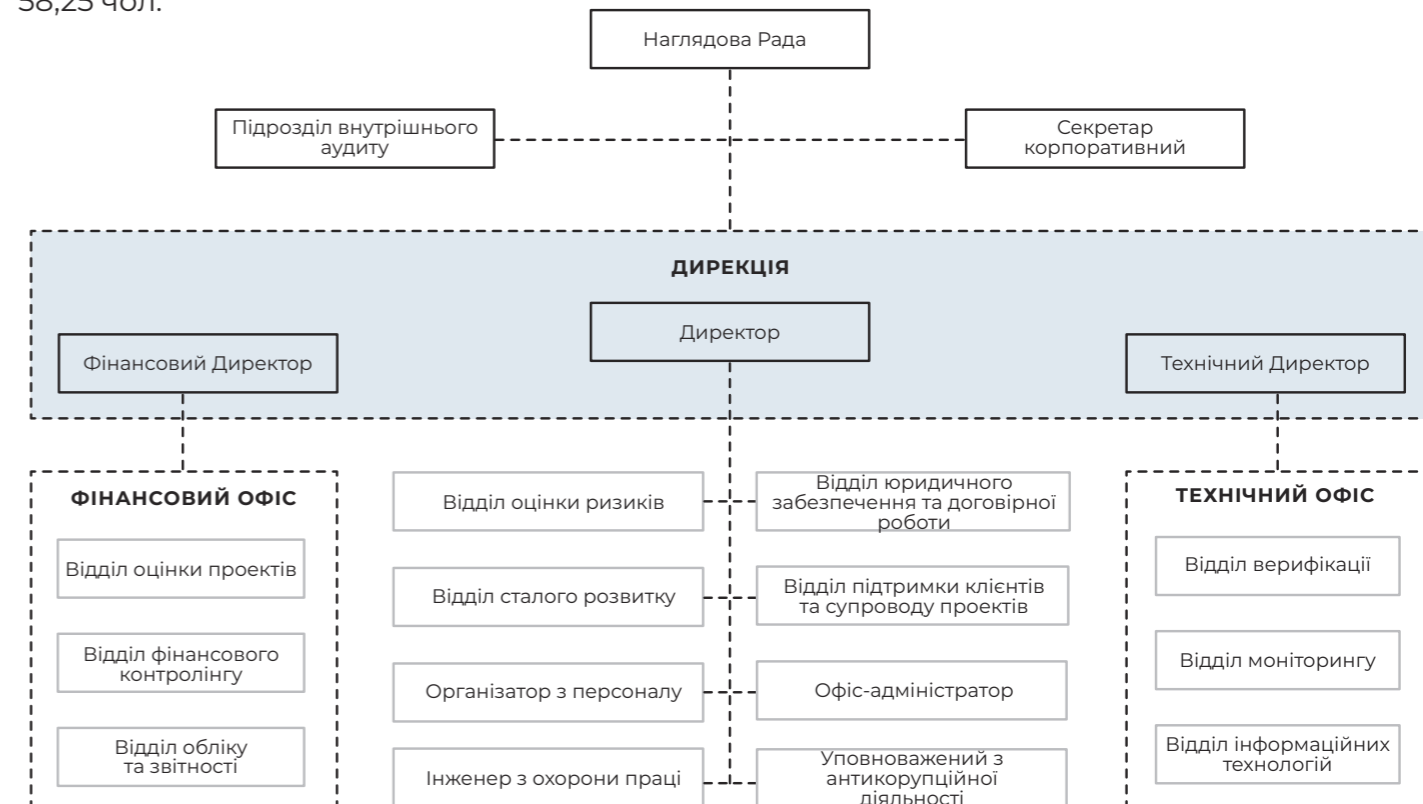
58,25 чол.

Наглядова Рада

Підрозділ внутрішнього аудиту

Секретар корпоративний

ДИРЕКЦІЯ

Директор

Фінансовий Директор

Технічний Директор

ФІНАНСОВИЙ ОФІС

Відділ оцінки проектів

Відділ фінансового контролінгу

Відділ обліку та звітності

Відділ оцінки ризиків

Відділ юридичного забезпечення та договірної роботи

Відділ сталого розвитку

Відділ підтримки клієнтів та супроводу проектів

Організатор з персоналу

Офіс-адміністратор

Інженер з охорони праці

Уповноважений з антикорупційної діяльності

ТЕХНІЧНИЙ ОФІС

Відділ верифікації

Відділ моніторингу

Відділ інформаційних технологій